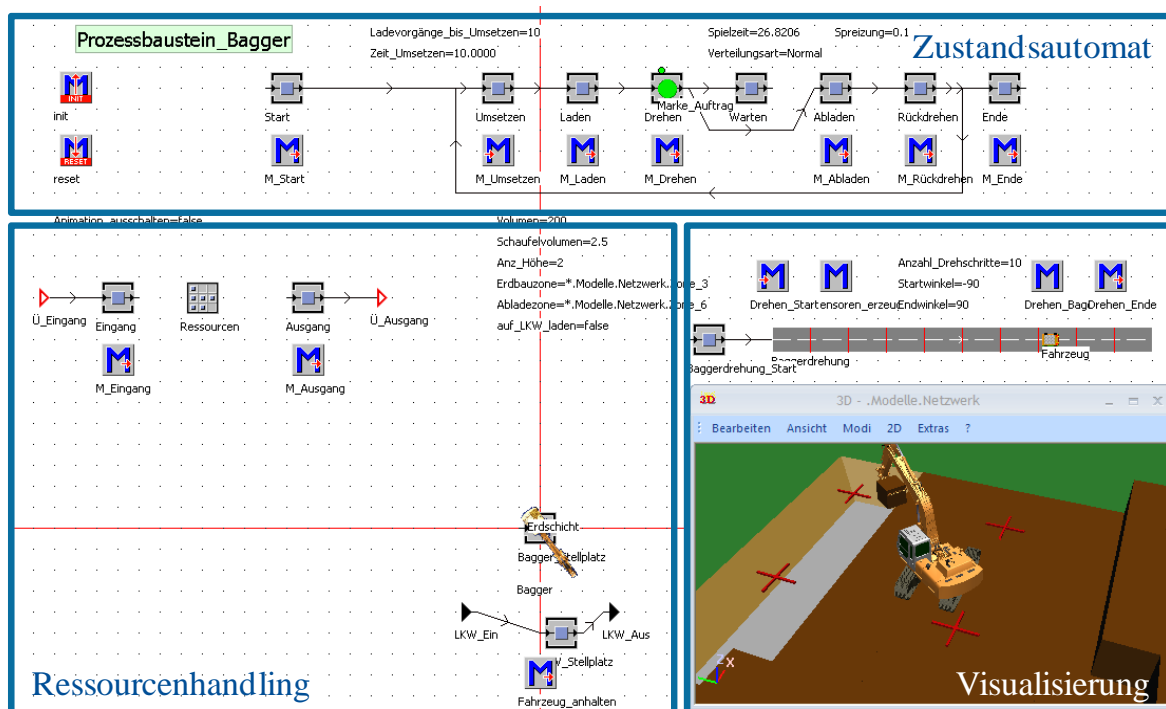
Prozessbaustein_Bagger

Ladevorgänge_bis_Umsetzen=10
Zeit_Umsetzen=10.0000

Spielzeit=26.8206
Verteilungsart=Normal

Spreizung=0.1

Zustandsautomat

INIT
init

RESET
reset

Start
M_Start

Umsetzen
M_Umsetzen

Laden
M_Laden

Marke_Auftrag
Drehen
M_Drehen

Warten

Abladen
M_Abladen

Rückdrehen
M_Rückdrehen

Ende
M_Ende

Animation_ausschalten=false

Volumen=200
Schaufelvolumen=2.5
Anz_Höhe=2
Erdbauzone=*.Modelle.Netzwerk.Zone_3
Abladezone=*.Modelle.Netzwerk.Zone_6
auf_LKW_laden=false

Ü_Eingang
Eingang
M_Eingang
Ressourcen
Ausgang
M_Ausgang
Ü_Ausgang

Erdschicht
Bagger_Stellplatz
Bagger

LKW_Ein
LKW_Stellplatz
LKW_Aus
Fahrzeug_anhalten

Ressourcenhandling

Anzahl_Drehschritte=10
Startwinkel=-90
Endwinkel=90

Drehen_Start
Sensoren_erzeu
Drehen_Bag
Drehen_Ende

Baggerdrehung_Start
Baggerdrehung
Fahrzeug

3D
3D - .Modelle.Netzwerk
Bearbeiten Ansicht Modi 2D Extras ?

X

Visualisierung